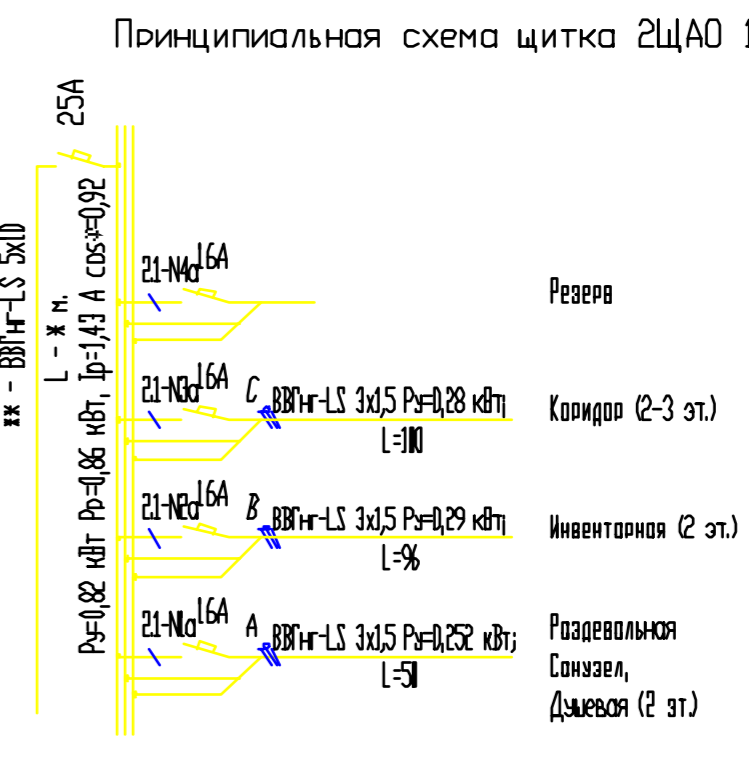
Принципиальная схема щитка 2ЩАО 1

25А

** - ВВГнг-LS 5x10

L - * м.

Ру=0,82 кВт Рр=0,86 кВт, Iр=1,43 А cos$\varphi$=0,92

2.1-N4a 16А

Резерв

2.1-N3a 16А C ВВГнг-LS 3x1,5 Ру=0,28 кВт;

L=110

Коридор (2-3 эт.)

2.1-N2a 16А B ВВГнг-LS 3x1,5 Ру=0,29 кВт;

L=96

Инвенторная (2 эт.)

2.1-N1a 16А A ВВГнг-LS 3x1,5 Ру=0,252 кВт;

L=51

Раздевальная
Санузел,
Душевая (2 эт.)